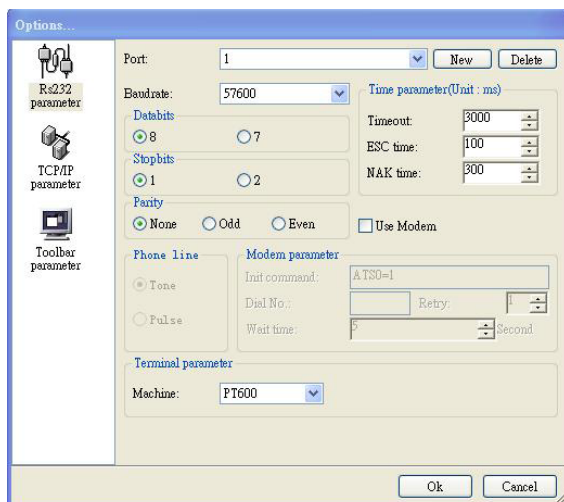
Options...

Rs232 parameter

TCP/IP parameter

Toolbar parameter

Port: 1 New Delete

Baudrate: 57600

Time parameter(Unit : ms)

Databits
8
7

Timeout: 3000

ESC time: 100

NAK time: 300

Stopbits
1
2

Parity
None
Odd
Even

Use Modem

Phone line
Tone
Pulse

Modem parameter
Init command: ATS0=1
Dial No.:
Retry: 1
Wait time: 5 Second

Terminal parameter
Machine: PT600

Ok
Cancel